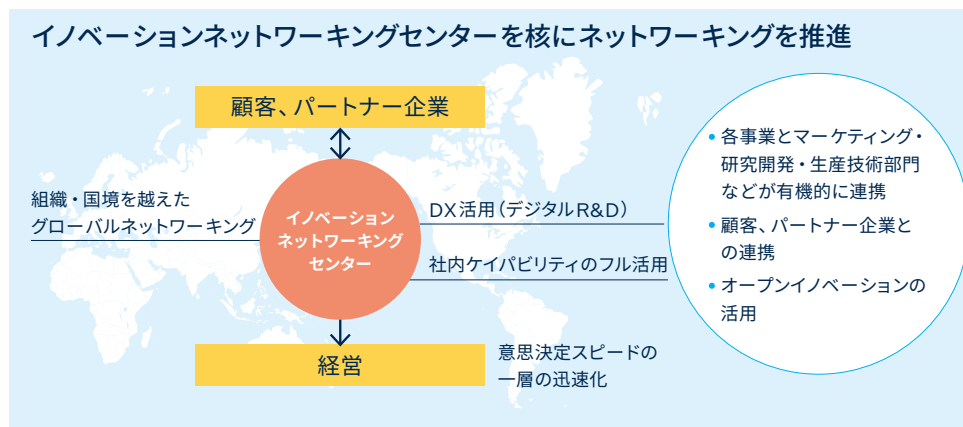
イノベーションネットワーキングセンターを核にネットワーキングを推進

顧客、パートナー企業

組織・国境を越えたグローバルネットワーキング

イノベーションネットワーキングセンター

DX活用（デジタルR&D）

社内ケイパビリティのフル活用

経営

意思決定スピードの一層の迅速化

• 各事業とマーケティング・研究開発・生産技術部門などが有機的に連携

• 顧客、パートナー企業との連携

• オープンイノベーションの活用